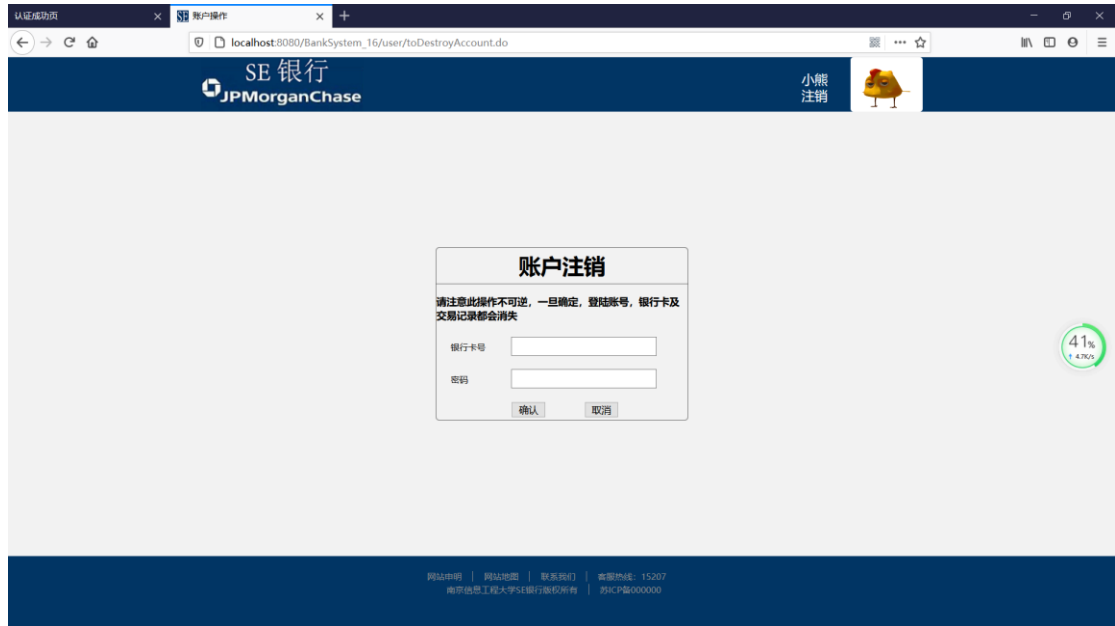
认证成功页

SE 账户操作

localhost:8080/BankSystem_16/user/toDestroyAccount.do

SE 银行
JPMorganChase

小熊
注销

账户注销

请注意此操作不可逆，一旦确定，登陆账号，银行卡及交易记录都会消失

银行卡号

密码

确认 取消

41%
↑ 4.7K/s

网站申明 | 网站地图 | 联系我们 | 客服热线：15207
南京信息工程大学SE银行版权所有 | 苏ICP备000000